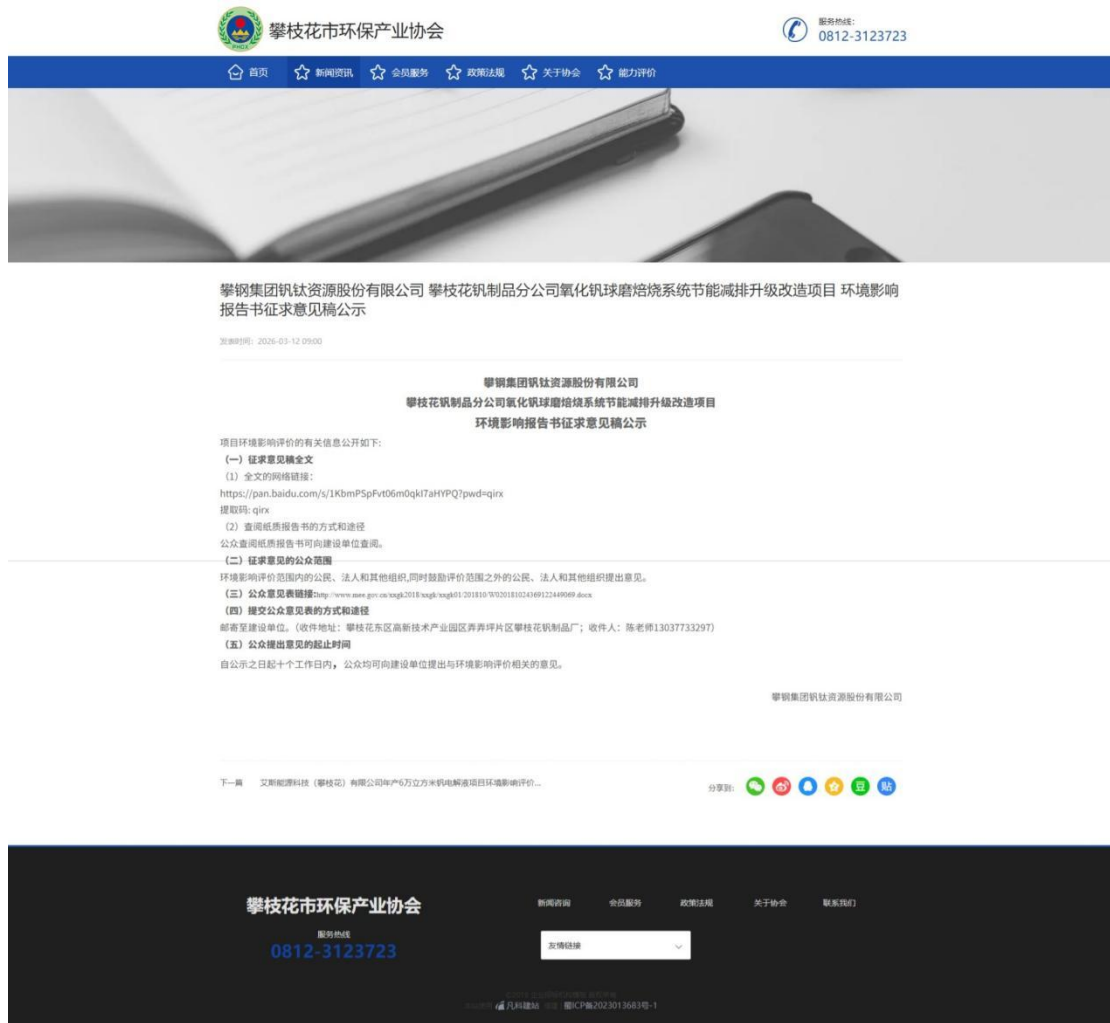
攀枝花市环保产业协会

服务热线:
0812-3123723

首页 新闻资讯 会员服务 政策法规 关于协会 能力评价

攀钢集团钒钛资源股份有限公司 攀枝花钒制品分公司氧化钒球磨焙烧系统节能减排升级改造项目 环境影响报告书征求意见稿公示

发布时间：2026-03-12 09:00

攀钢集团钒钛资源股份有限公司
攀枝花钒制品分公司氧化钒球磨焙烧系统节能减排升级改造项目
环境影响报告书征求意见稿公示

项目环境影响评价的有关信息公开如下:
（一）征求意见稿全文
（1）全文的网络链接：
https://pan.baidu.com/s/1KbmPSpFvt06m0qkI7aHYPQ?pwd=qirx
提取码: qirx
（2）查阅纸质报告书的方式和途径
公众查阅纸质报告书可向建设单位查阅。
（二）征求意见的公众范围
环境影响评价范围内的公民、法人和其他组织,同时鼓励评价范围之外的公民、法人和其他组织提出意见。
（三）公众意见表链接http://www.mee.gov.cn/xxgk2018/xxgk/xxgk01/201810/W020181024369122449069.docx
（四）提交公众意见表的方式和途径
邮寄至建设单位。（收件地址：攀枝花东区高新技术产业园区弄弄坪片区攀枝花钒制品厂；收件人：陈老师13037733297）
（五）公众提出意见的起止时间
自公示之日起十个工作日内，公众均可向建设单位提出与环境影响评价相关的意见。

攀钢集团钒钛资源股份有限公司

下一篇 艾斯能源科技（攀枝花）有限公司年产6万立方米钒电解液项目环境影响评价...

分享到: 贴

攀枝花市环保产业协会
服务热线
0812-3123723

新闻咨询 会员服务 政策法规 关于协会 联系我们

友情链接

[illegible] 凡科建站 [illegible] 蜀ICP备2023013683号-1